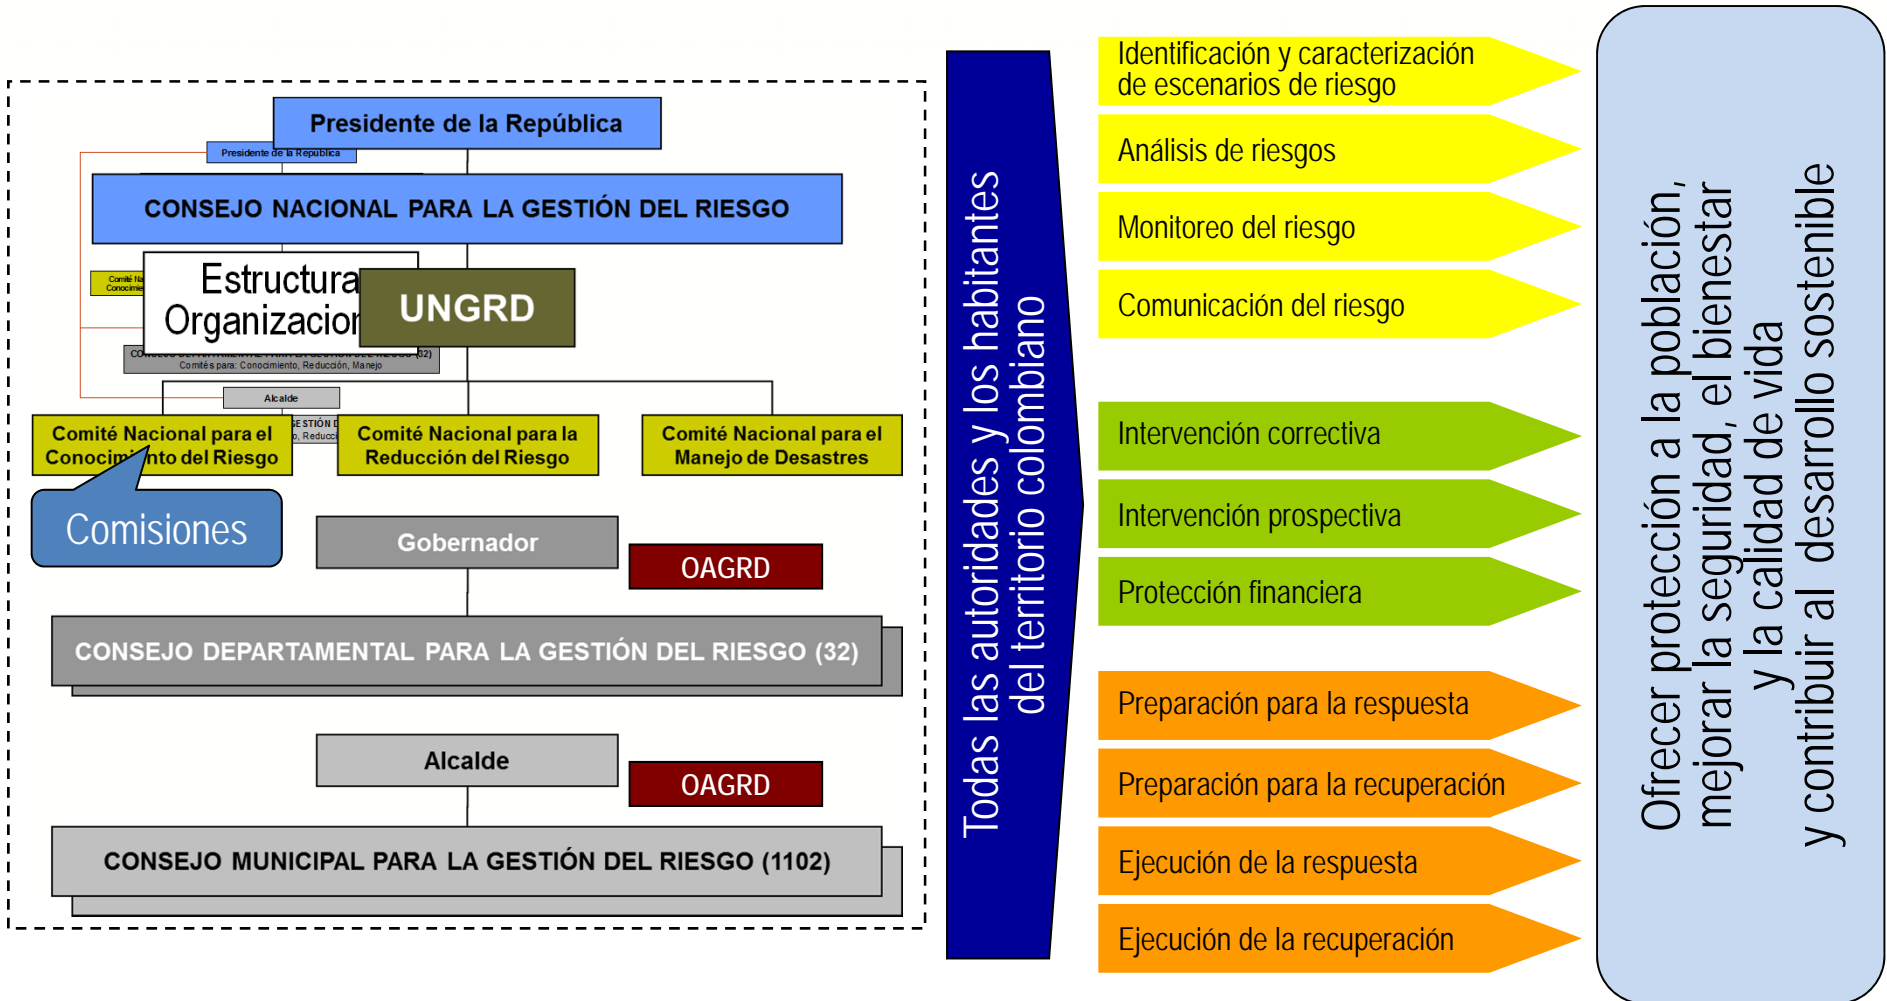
Presidente de la República

Presidente de la República

CONSEJO NACIONAL PARA LA GESTIÓN DEL RIESGO

Comité Na Conocimie

Estructura Organizacion

UNGRD

Comités para: Conocimiento, Reducción, Manejo

Alcalde

Comité Nacional para el Conocimiento del Riesgo

Comité Nacional para la Reducción del Riesgo

Comité Nacional para el Manejo de Desastres

Comisiones

Gobernador

OAGRD

CONSEJO DEPARTAMENTAL PARA LA GESTIÓN DEL RIESGO (32)

Alcalde

OAGRD

CONSEJO MUNICIPAL PARA LA GESTIÓN DEL RIESGO (1102)

Todas las autoridades y los habitantes del territorio colombiano

Identificación y caracterización de escenarios de riesgo

Análisis de riesgos

Monitoreo del riesgo

Comunicación del riesgo

Intervención correctiva

Intervención prospectiva

Protección financiera

Preparación para la respuesta

Preparación para la recuperación

Ejecución de la respuesta

Ejecución de la recuperación

Ofrecer protección a la población, mejorar la seguridad, el bienestar y la calidad de vida y contribuir al desarrollo sostenible